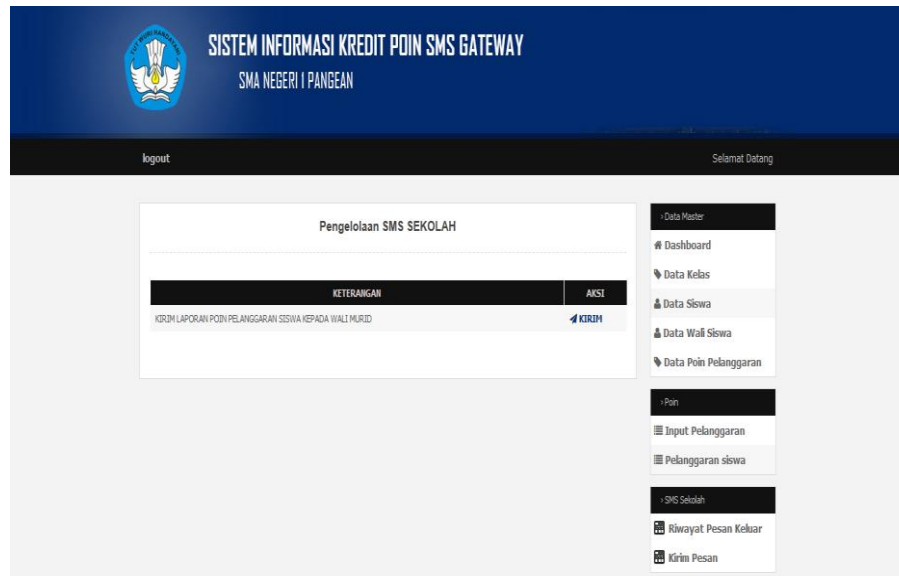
TUT WURI HANDAYANI

SISTEM INFORMASI KREDIT POIN SMS GATEWAY
SMA NEGERI I PANGEAN

logout

Selamat Datang

Pengelolaan SMS SEKOLAH

| KETERANGAN | AKSI |
|---|---|
| KIRIM LAPORAN POIN PELANGGARAN SISWA KEPADA WALI MURID | KIRIM |

> Data Master
Dashboard
Data Kelas
Data Siswa
Data Wali Siswa
Data Poin Pelanggaran

> Poin
Input Pelanggaran
Pelanggaran siswa

> SMS Sekolah
Riwayat Pesan Keluar
Kirim Pesan